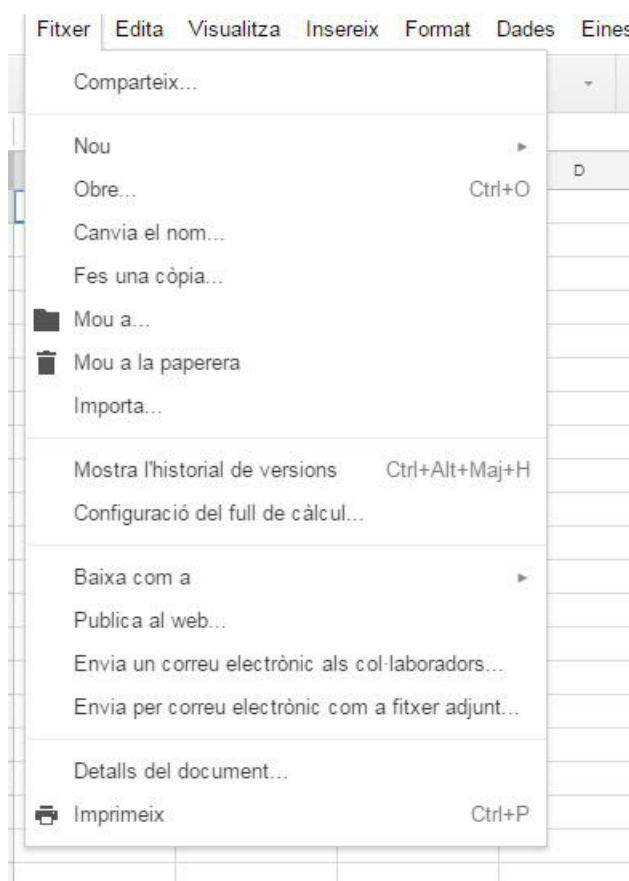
Fitxer Edita Visualitza Insereix Format Dades Eines

Comparteix...

Nou
Obre... Ctrl+O
Canvia el nom...
Fes una còpia...
Mou a...
Mou a la paperera
Importa...

Mostra l'historial de versions Ctrl+Alt+Maj+H
Configuració del full de càlcul...

Baixa com a
Publica al web...
Envia un correu electrònic als col·laboradors...
Envia per correu electrònic com a fitxer adjunt...

Detalls del document...
Imprimeix Ctrl+P

D